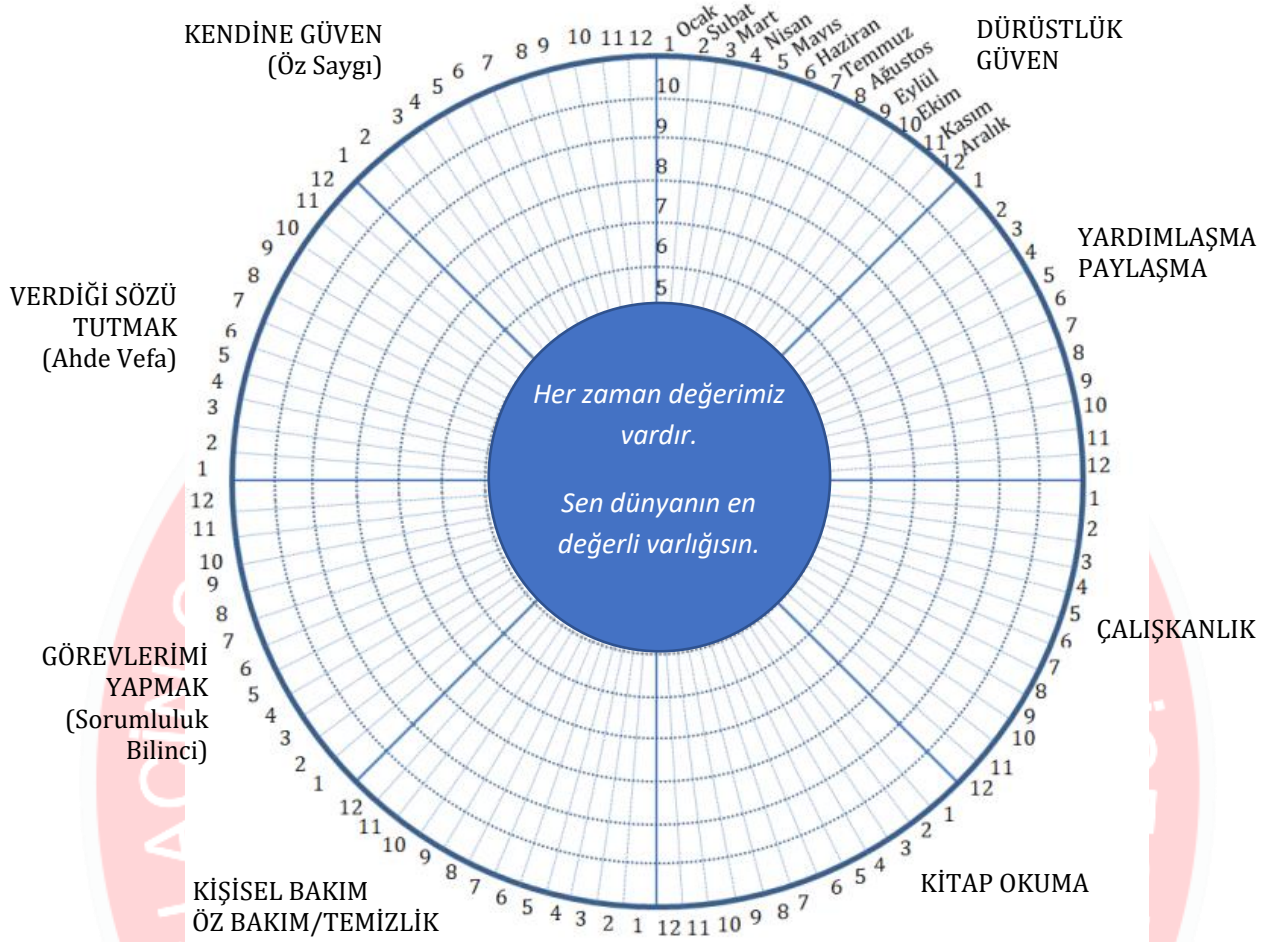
KENDİNE GÜVEN
(Öz Saygı)

DÜRÜSTLÜK
GÜVEN

YARDIMLAŞMA
PAYLAŞMA

VERDİĞİ SÖZÜ
TUTMAK
(Ahde Vefa)

ÇALIŞKANLIK

GÖREVLERİMİ
YAPMAK
(Sorumluluk
Bilinci)

KİŞİSEL BAKIM
ÖZ BAKIM/TEMİZLİK

KİTAP OKUMA

1 Ocak 2 Şubat 3 Mart 4 Nisan 5 Mayıs 6 Haziran 7 Temmuz 8 Ağustos 9 Eylül 10 Ekim 11 Kasım 12 Aralık

10 9 8 7 6 5

1 2 3 4 5 6 7 8 9 10 11 12
1 2 3 4 5 6 7 8 9 10 11 12
1 2 3 4 5 6 7 8 9 10 11 12
12 11 10 9 8 7 6 5 4 3 2 1
12 11 10 9 8 7 6 5 4 3 2 1
12 11 10 9 8 7 6 5 4 3 2 1
12 11 10 9 8 7 6 5 4 3 2 1
1 2 3 4 5 6 7 8 9 10 11 12

Her zaman değerimiz vardır.

Sen dünyanın en değerli varlığısın.